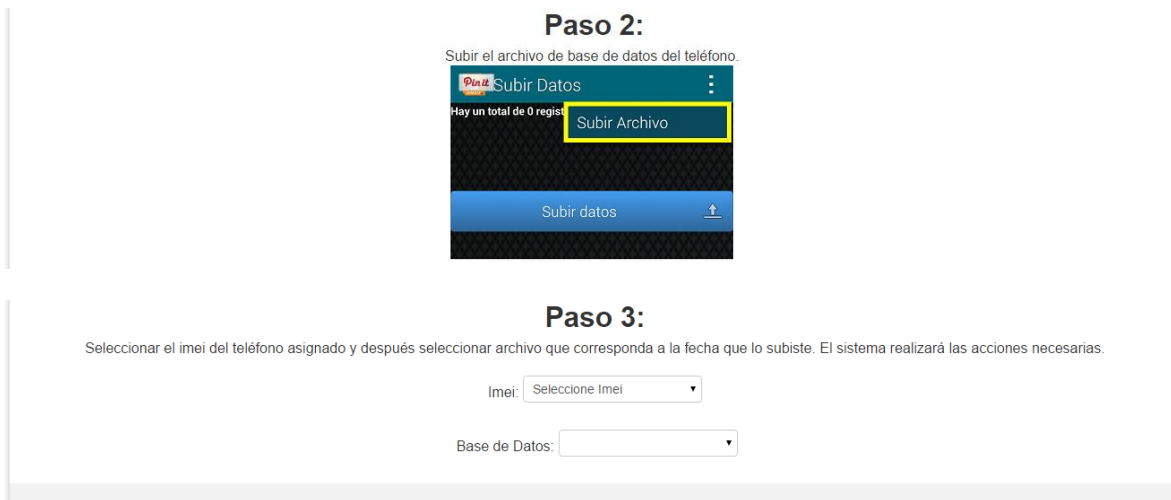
Paso 2:

Subir el archivo de base de datos del teléfono.

Pin it

Subir Datos

Hay un total de 0 regist

Subir Archivo

Subir datos

Paso 3:

Seleccionar el imei del teléfono asignado y después seleccionar archivo que corresponda a la fecha que lo subiste. El sistema realizará las acciones necesarias.

Imei: Seleccione Imei

Base de Datos: